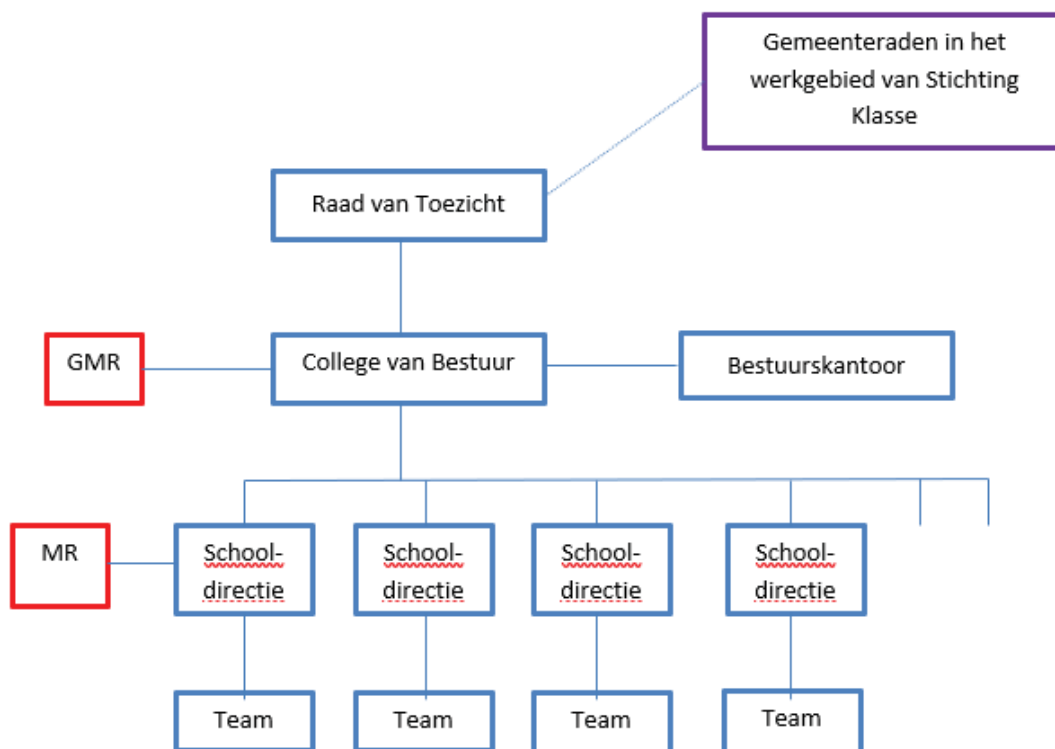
Gemeenteraden in het werkgebied van Stichting Klasse

Raad van Toezicht

GMR

College van Bestuur

Bestuurskantoor

MR

School-directie

School-directie

School-directie

School-directie

Team

Team

Team

Team